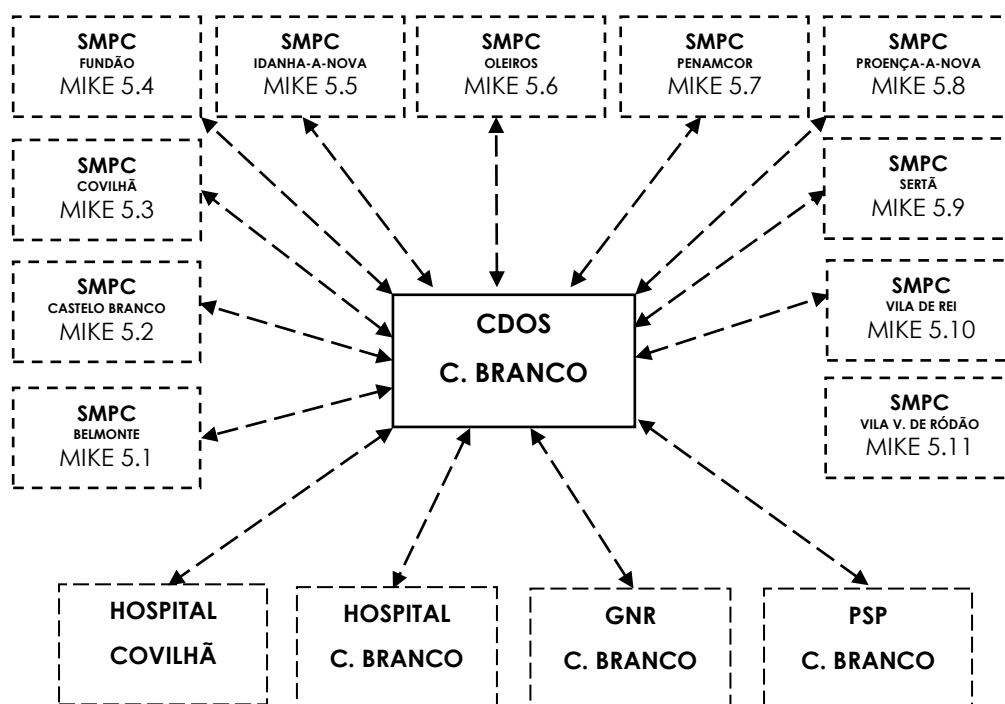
SMPC
FUNDÃO
MIKE 5.4

SMPC
IDANHA-A-NOVA
MIKE 5.5

SMPC
OLEIROS
MIKE 5.6

SMPC
PENAMCOR
MIKE 5.7

SMPC
PROENÇA-A-NOVA
MIKE 5.8

SMPC
COVILHÃ
MIKE 5.3

SMPC
SERTÃ
MIKE 5.9

SMPC
CASTELO BRANCO
MIKE 5.2

CDOS
C. BRANCO

SMPC
VILA DE REI
MIKE 5.10

SMPC
BELMONTE
MIKE 5.1

SMPC
VILA V. DE RÓDÃO
MIKE 5.11

HOSPITAL
COVILHÃ

HOSPITAL
C. BRANCO

GNR
C. BRANCO

PSP
C. BRANCO